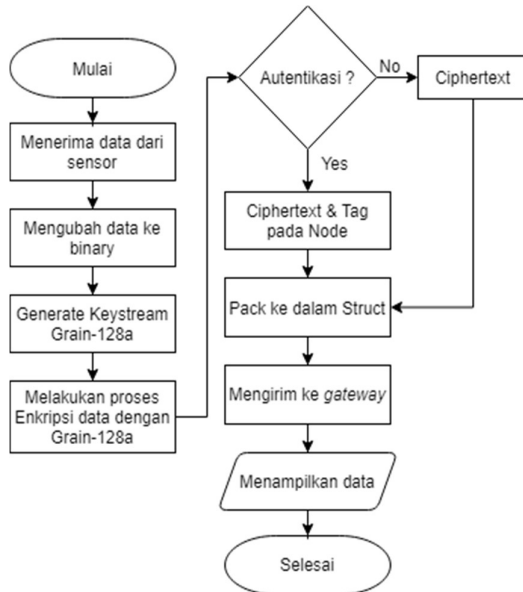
Mulai

Menerima data dari sensor

Mengubah data ke binary

Generate Keystream Grain-128a

Melakukan proses Enkripsi data dengan Grain-128a

Autentikasi ?

No

Ciphertext

Yes

Ciphertext & Tag pada Node

Pack ke dalam Struct

Mengirim ke *gateway*

Menampilkan data

Selesai